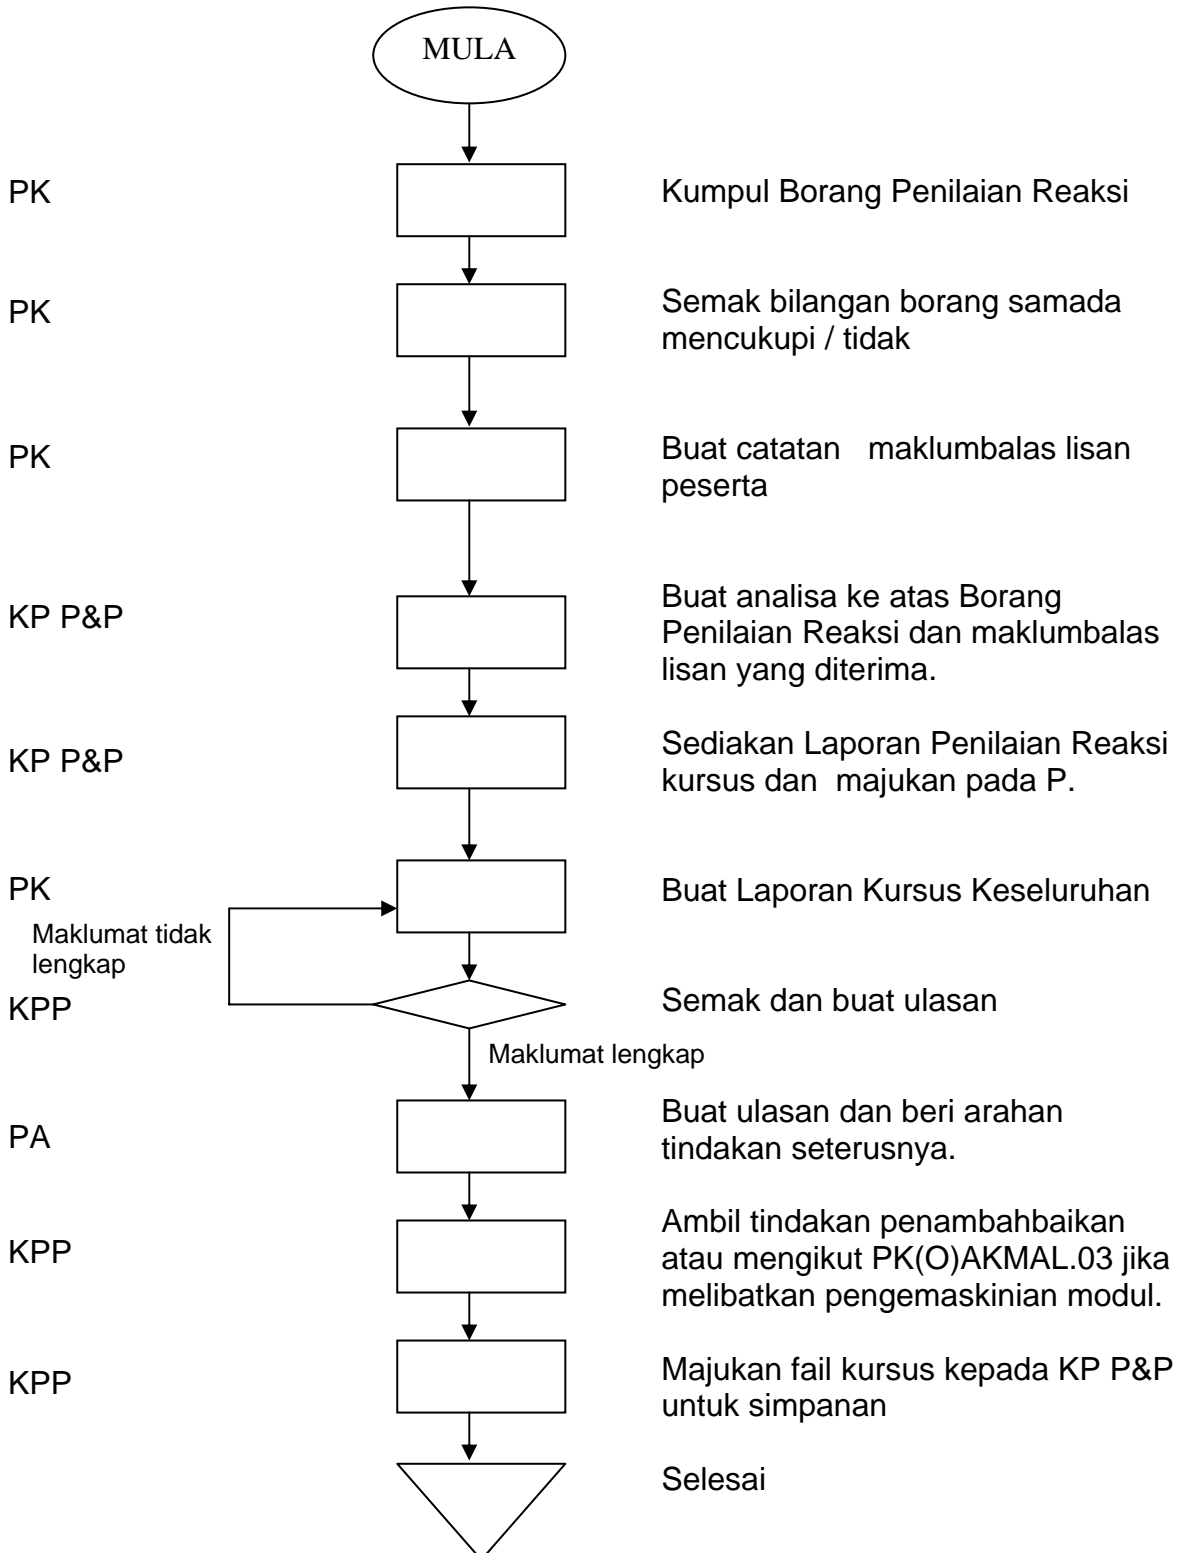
MULA

PK Kumpul Borang Penilaian Reaksi

PK Semak bilangan borang samada mencukupi / tidak

PK Buat catatan maklumbalas lisan peserta

KP P&P Buat analisa ke atas Borang Penilaian Reaksi dan maklumbalas lisan yang diterima.

KP P&P Sediakan Laporan Penilaian Reaksi kursus dan majukan pada P.

PK Buat Laporan Kursus Keseluruhan

Maklumat tidak lengkap

KPP Semak dan buat ulasan

Maklumat lengkap

PA Buat ulasan dan beri arahan tindakan seterusnya.

KPP Ambil tindakan penambahbaikan atau mengikut PK(O)AKMAL.03 jika melibatkan pengemaskinian modul.

KPP Majukan fail kursus kepada KP P&P untuk simpanan

Selesai